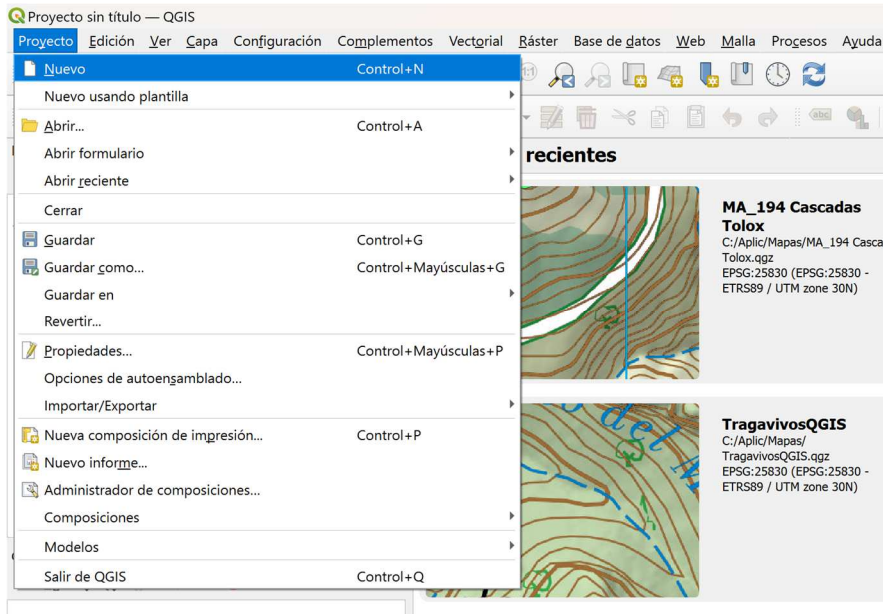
Proyecto sin título — QGIS

Proyecto Edición Ver Capa Configuración Complementos Vectorial Ráster Base de datos Web Malla Procesos Ayuda

Nuevo Control+N
Nuevo usando plantilla
Abrir... Control+A
Abrir formulario
Abrir reciente
Cerrar
Guardar Control+G
Guardar como... Control+Mayúsculas+G
Guardar en
Revertir...
Propiedades... Control+Mayúsculas+P
Opciones de autoensamblado...
Importar/Exportar
Nueva composición de impresión... Control+P
Nuevo informe...
Administrador de composiciones...
Composiciones
Modelos
Salir de QGIS Control+Q

recientes

MA_194 Cascadas Tolox
C:/Aplic/Mapas/MA_194 Casca Tolox.qgz
EPSG:25830 (EPSG:25830 - ETRS89 / UTM zone 30N)

TragavivosQGIS
C:/Aplic/Mapas/TragavivosQGIS.qgz
EPSG:25830 (EPSG:25830 - ETRS89 / UTM zone 30N)